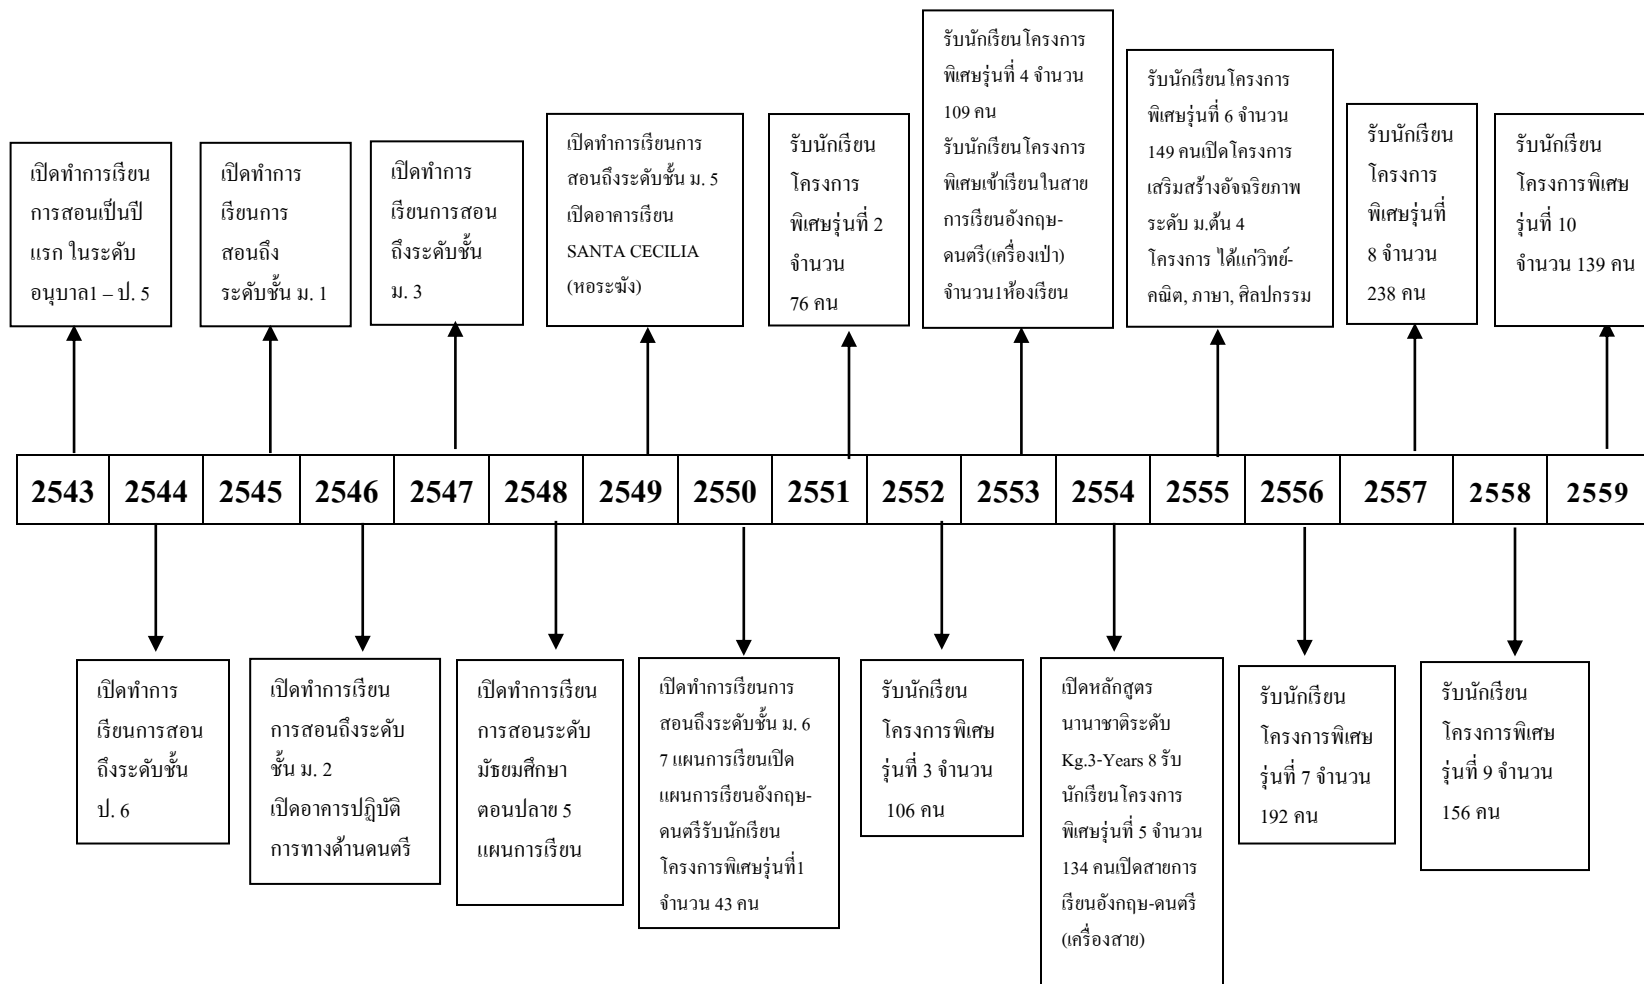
เปิดทำการเรียนการสอนเป็นปีแรก ในระดับอนุบาล1 – ป. 5

เปิดทำการเรียนการสอนถึงระดับชั้น ม. 1

เปิดทำการเรียนการสอนถึงระดับชั้น ม. 3

เปิดทำการเรียนการสอนถึงระดับชั้น ม. 5 เปิดอาคารเรียน SANTA CECILIA (หอระฆัง)

รับนักเรียนโครงการพิเศษรุ่นที่ 2 จำนวน 76 คน

รับนักเรียนโครงการพิเศษรุ่นที่ 4 จำนวน 109 คน รับนักเรียนโครงการพิเศษเข้าเรียนในสายการเรียนอังกฤษ-ดนตรี(เครื่องเป่า) จำนวน1ห้องเรียน

รับนักเรียนโครงการพิเศษรุ่นที่ 6 จำนวน 149 คนเปิดโครงการเสริมสร้างอัจฉริยภาพระดับ ม.ต้น 4 โครงการ ได้แก่วิทย์-คณิต, ภาษา, ศิลปกรรม

รับนักเรียนโครงการพิเศษรุ่นที่ 8 จำนวน 238 คน

รับนักเรียนโครงการพิเศษรุ่นที่ 10 จำนวน 139 คน

| 2543 | 2544 | 2545 | 2546 | 2547 | 2548 | 2549 | 2550 | 2551 | 2552 | 2553 | 2554 | 2555 | 2556 | 2557 | 2558 | 2559 |
|---|---|---|---|---|---|---|---|---|---|---|---|---|---|---|---|---|

เปิดทำการเรียนการสอนถึงระดับชั้น ป. 6

เปิดทำการเรียนการสอนถึงระดับชั้น ม. 2 เปิดอาคารปฏิบัติการทางด้านดนตรี

เปิดทำการเรียนการสอนระดับมัธยมศึกษาตอนปลาย 5 แผนการเรียน

เปิดทำการเรียนการสอนถึงระดับชั้น ม. 6 7 แผนการเรียนเปิดแผนการเรียนอังกฤษ-ดนตรีรับนักเรียนโครงการพิเศษรุ่นที่1 จำนวน 43 คน

รับนักเรียนโครงการพิเศษรุ่นที่ 3 จำนวน 106 คน

เปิดหลักสูตรนานาชาติระดับ Kg.3-Years 8 รับนักเรียนโครงการพิเศษรุ่นที่ 5 จำนวน 134 คนเปิดสายการเรียนอังกฤษ-ดนตรี (เครื่องสาย)

รับนักเรียนโครงการพิเศษรุ่นที่ 7 จำนวน 192 คน

รับนักเรียนโครงการพิเศษรุ่นที่ 9 จำนวน 156 คน